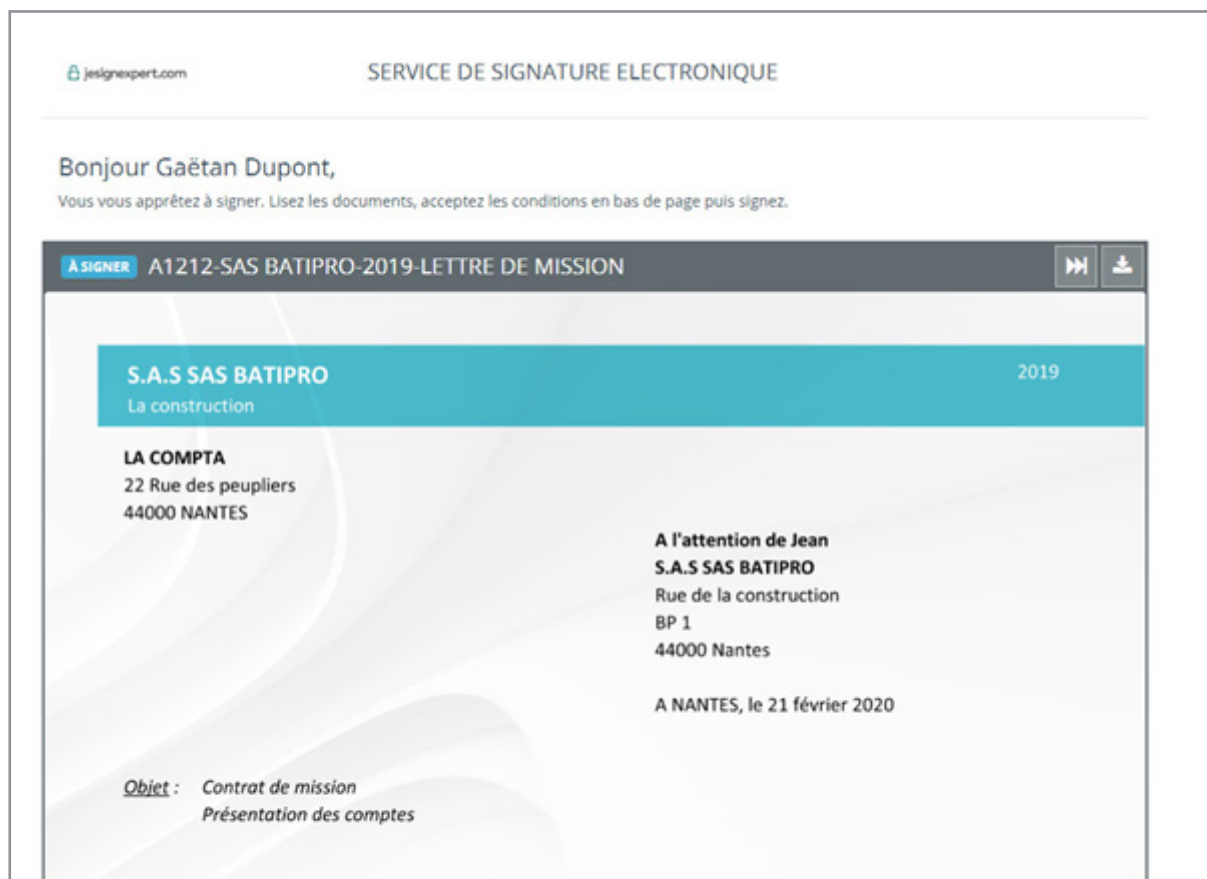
jesignexpert.com

SERVICE DE SIGNATURE ELECTRONIQUE

Bonjour Gaëtan Dupont,

Vous vous apprêtez à signer. Lisez les documents, acceptez les conditions en bas de page puis signez.

À SIGNER A1212-SAS BATIPRO-2019-LETTRE DE MISSION

S.A.S SAS BATIPRO
La construction

2019

LA COMPTA
22 Rue des peupliers
44000 NANTES

A l'attention de Jean
S.A.S SAS BATIPRO
Rue de la construction
BP 1
44000 Nantes

A NANTES, le 21 février 2020

Objet : Contrat de mission
Présentation des comptes